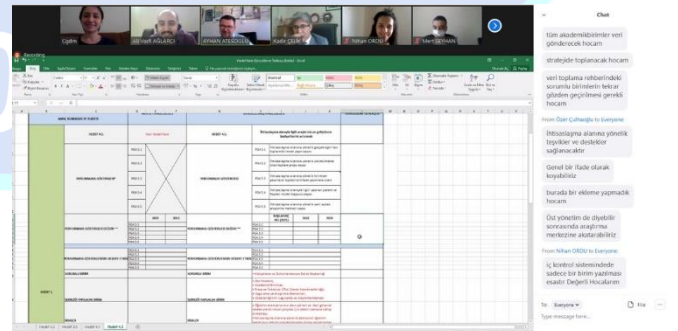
Çiğdem

Ali Halit AĞLARCI

AYHAN ATEŞOĞLU

Kadir ÇELİK

Nilhan ORDU

Mert SEYHAN

Chat

tüm akademik birimler veri gönderecek hocam

stratejide toplanacak hocam

veri toplama rehberindeki sorumlu birimlerin tekrar gözden geçirilmesi gerekli hocam

From Özer Çalhanoğlu to Everyone

ihtisaslaşma alanına yönelik teşvikler ve destekler sağlanacaktır

Genel bir ifade olarak koyabiliriz

burada bir ekleme yapmadık hocam

Üst yönetim de diyebilir sonrasında araştırma merkezine aktarabiliriz

From Nilhan ORDU to Everyone

iç kontrol sisteminde sadece bir birim yazılması esastır Değerli Hocalarım

To: Everyone

File

Type message here...

HEDEF 4.1

HEDEF 4.1

PERFORMANS GÖSTERGESİ

PERFORMANS GÖSTERGESİ

2022

2023

2024

HEDEF 1

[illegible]